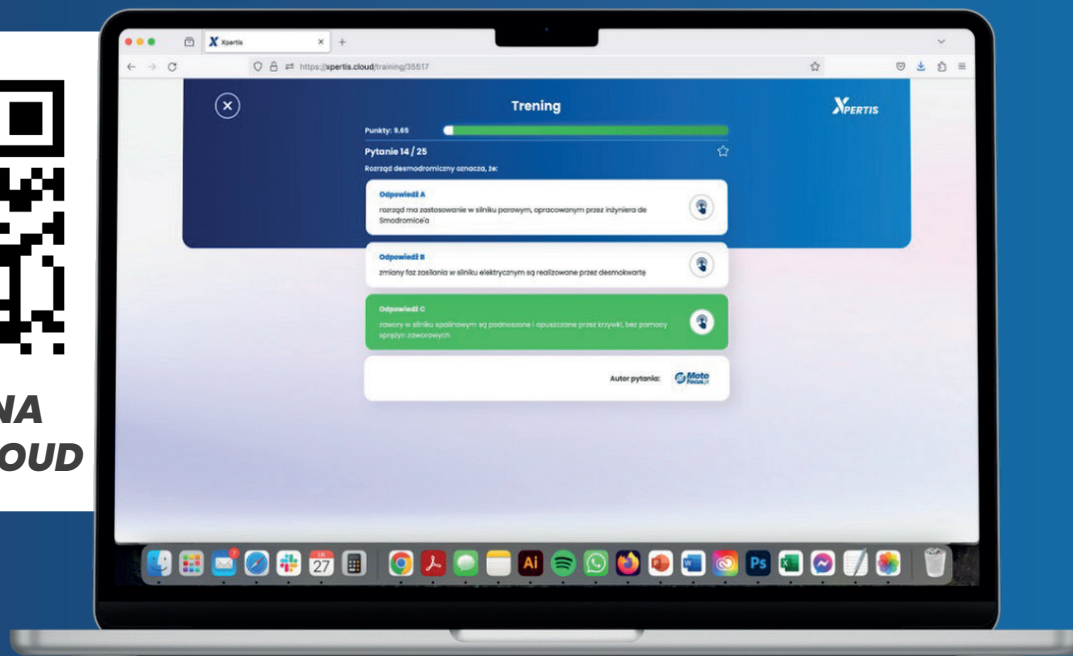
NA
OUD

Xpertis
https://xpertis.cloud/training/35517

Trening

XPERTIS

Punkty: 9.65

Pytanie 14 / 25

Rozrząd desmodromiczny oznacza, że:

Odpowiedź A
rozrząd ma zastosowanie w silniku porowym, opracowanym przez inżyniera de Smodromice'a

Odpowiedź B
zmiany faz zasilania w silniku elektrycznym są realizowane przez desmokwartę

Odpowiedź C
zawory w silniku spalinowym są podnoszone i opuszczane przez krzywki, bez pomocy sprężyn zaworowych

Autor pytania: Moto Focus

27